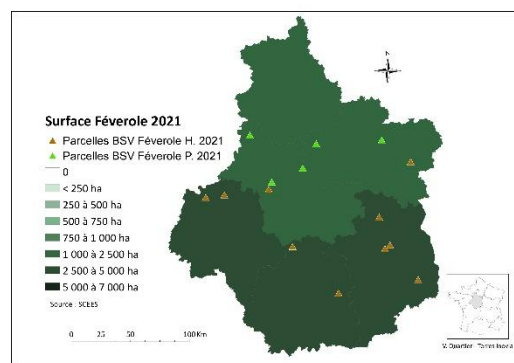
Surface Féverole 2021

Parcelles BSV Féverole H. 2021
Parcelles BSV Féverole P. 2021
0
< 250 ha
250 à 500 ha
500 à 750 ha
750 à 1 000 ha
1 000 à 2 500 ha
2 500 à 5 000 ha
5 000 à 7 000 ha

Source : SCEES

0 25 50 100 Km

V. Quartier · Terres Inovia